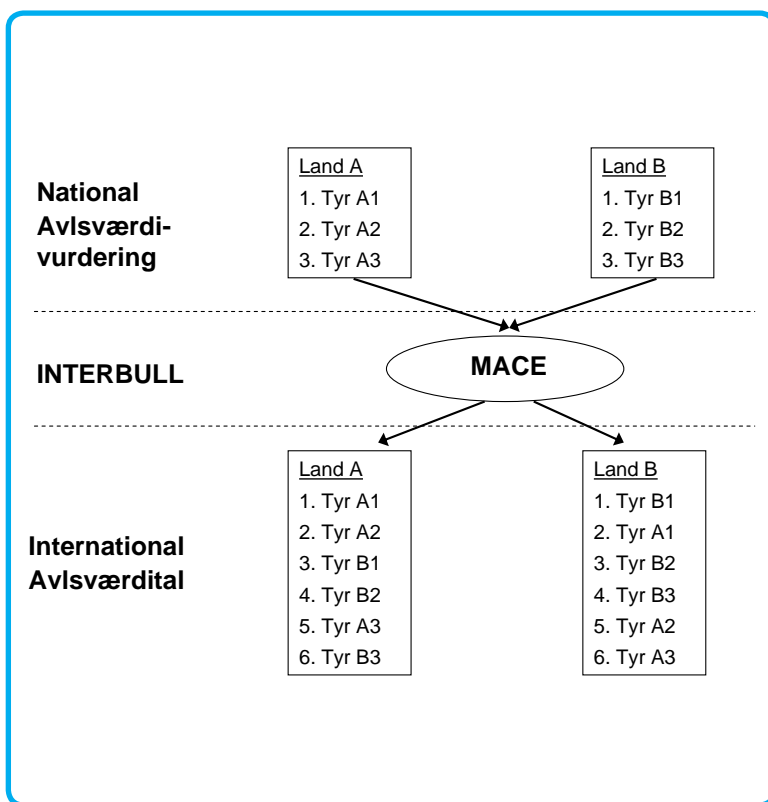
National Avlsværdi-vurdering

Land A
1. Tyr A1
2. Tyr A2
3. Tyr A3

Land B
1. Tyr B1
2. Tyr B2
3. Tyr B3

INTERBULL

MACE

International Avlsværdital

Land A
1. Tyr A1
2. Tyr A2
3. Tyr B1
4. Tyr B2
5. Tyr A3
6. Tyr B3

Land B
1. Tyr B1
2. Tyr A1
3. Tyr B2
4. Tyr B3
5. Tyr A2
6. Tyr A3